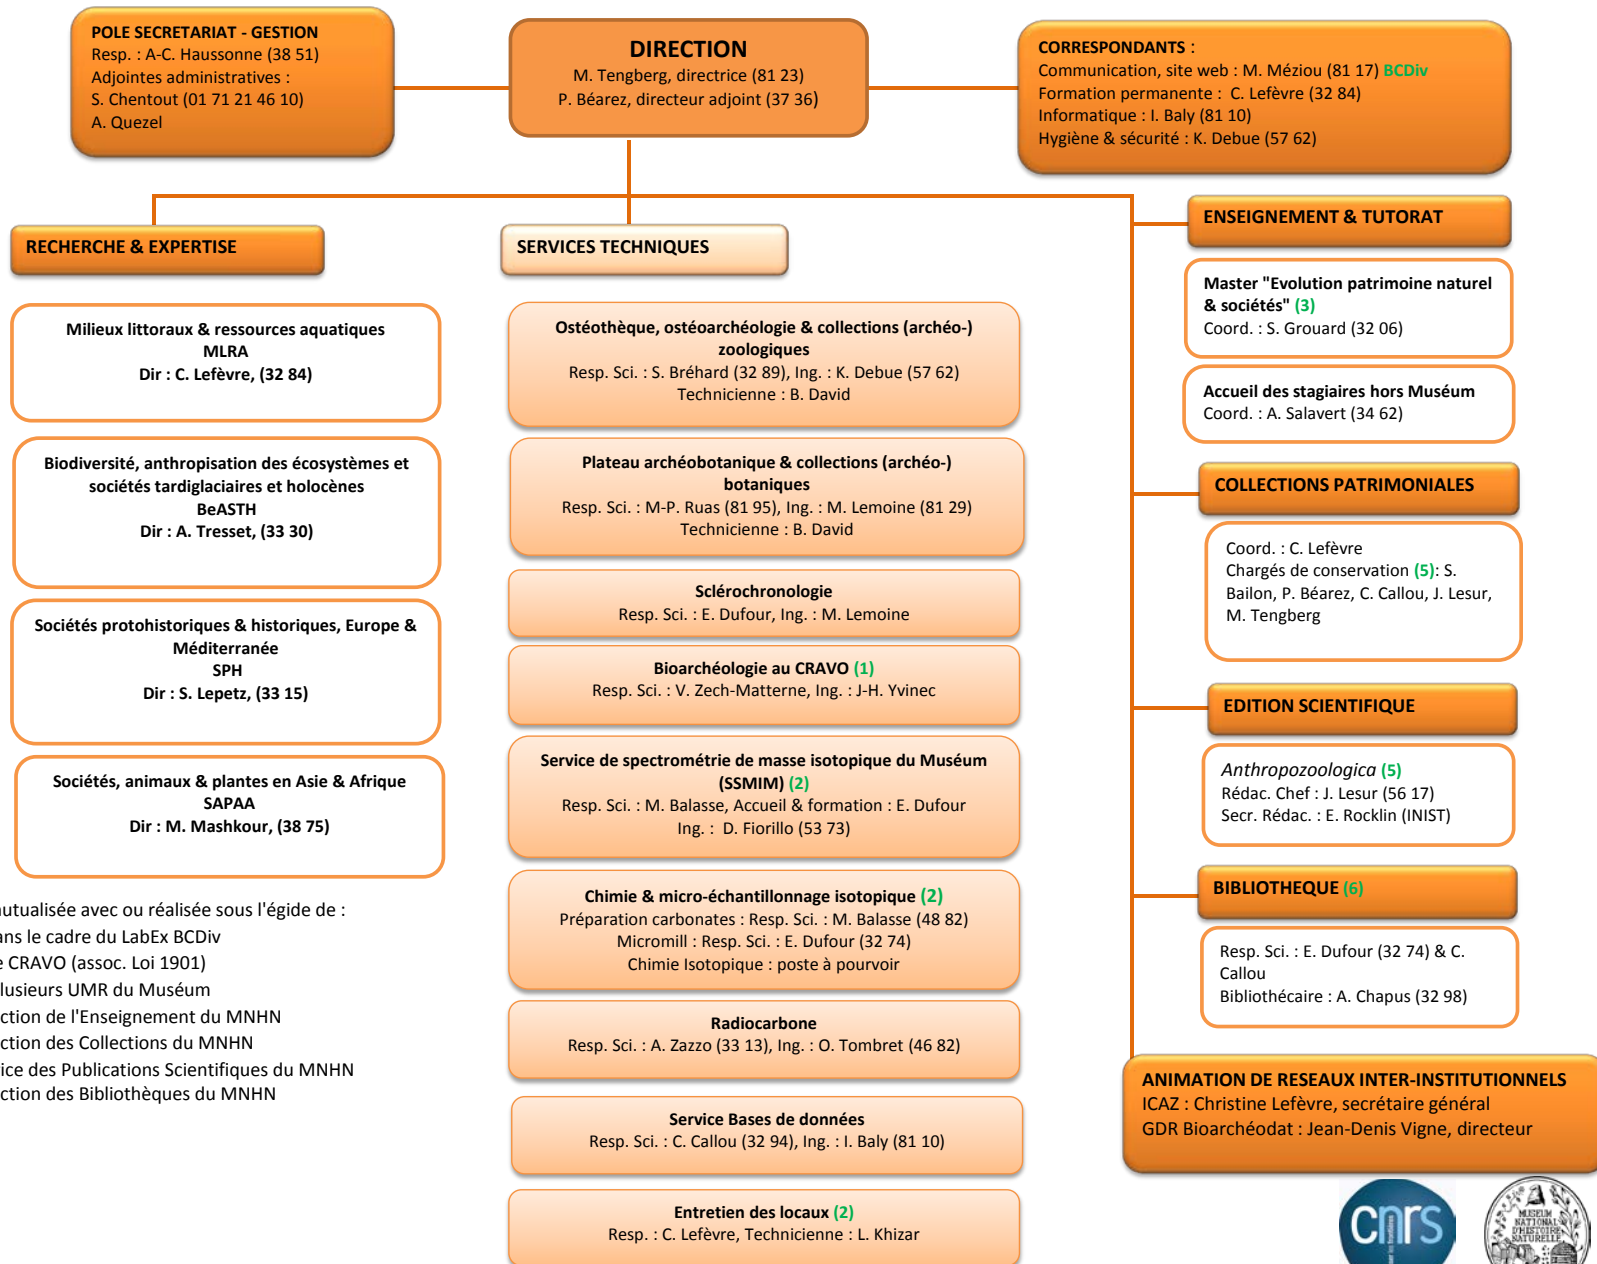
POLE SECRETARIAT - GESTION
Resp. : A-C. Haussonne (38 51)
Adjointes administratives :
S. Chentout (01 71 21 46 10)
A. Quezel

DIRECTION
M. Tengberg, directrice (81 23)
P. Béarez, directeur adjoint (37 36)

CORRESPONDANTS :
Communication, site web : M. Méziou (81 17) BCDiv
Formation permanente : C. Lefèvre (32 84)
Informatique : I. Baly (81 10)
Hygiène & sécurité : K. Debue (57 62)

RECHERCHE & EXPERTISE

Milieux littoraux & ressources aquatiques
MLRA
Dir : C. Lefèvre, (32 84)

Biodiversité, anthropisation des écosystèmes et sociétés tardiglaciaires et holocènes
BeASTH
Dir : A. Tresset, (33 30)

Sociétés protohistoriques & historiques, Europe & Méditerranée
SPH
Dir : S. Lepetz, (33 15)

Sociétés, animaux & plantes en Asie & Afrique
SAPAA
Dir : M. Mashkour, (38 75)

utualisée avec ou réalisée sous l'égide de :
ans le cadre du LabEx BCDiv
e CRAVO (assoc. Loi 1901)
lusieurs UMR du Muséum
ction de l'Enseignement du MNHN
ction des Collections du MNHN
ice des Publications Scientifiques du MNHN
ction des Bibliothèques du MNHN

SERVICES TECHNIQUES

Ostéothèque, ostéoarchéologie & collections (archéo-) zoologiques
Resp. Sci. : S. Bréhard (32 89), Ing. : K. Debue (57 62)
Technicienne : B. David

Plateau archéobotanique & collections (archéo-) botaniques
Resp. Sci. : M-P. Ruas (81 95), Ing. : M. Lemoine (81 29)
Technicienne : B. David

Sclérochronologie
Resp. Sci. : E. Dufour, Ing. : M. Lemoine

Bioarchéologie au CRAVO (1)
Resp. Sci. : V. Zech-Matterne, Ing. : J-H. Yvinec

Service de spectrométrie de masse isotopique du Muséum (SSMIM) (2)
Resp. Sci. : M. Balasse, Accueil & formation : E. Dufour
Ing. : D. Fiorillo (53 73)

Chimie & micro-échantillonnage isotopique (2)
Préparation carbonates : Resp. Sci. : M. Balasse (48 82)
Micromill : Resp. Sci. : E. Dufour (32 74)
Chimie Isotopique : poste à pourvoir

Radiocarbone
Resp. Sci. : A. Zazzo (33 13), Ing. : O. Tombret (46 82)

Service Bases de données
Resp. Sci. : C. Callou (32 94), Ing. : I. Baly (81 10)

Entretien des locaux (2)
Resp. : C. Lefèvre, Technicienne : L. Khizar

ENSEIGNEMENT & TUTORAT

Master "Evolution patrimoine naturel & sociétés" (3)
Coord. : S. Grouard (32 06)

Accueil des stagiaires hors Muséum
Coord. : A. Salavert (34 62)

COLLECTIONS PATRIMONIALES

Coord. : C. Lefèvre
Chargés de conservation (5): S. Bailon, P. Béarez, C. Callou, J. Lesur, M. Tengberg

EDITION SCIENTIFIQUE

Anthropozoologica (5)
Rédac. Chef : J. Lesur (56 17)
Secr. Rédac. : E. Rocklin (INIST)

BIBLIOTHEQUE (6)

Resp. Sci. : E. Dufour (32 74) & C. Callou
Bibliothécaire : A. Chapus (32 98)

ANIMATION DE RESEAUX INTER-INSTITUTIONNELS
ICAZ : Christine Lefèvre, secrétaire général
GDR Bioarchéodat : Jean-Denis Vigne, directeur

cnrs

MUSEUM NATIONAL D'HISTOIRE NATURELLE